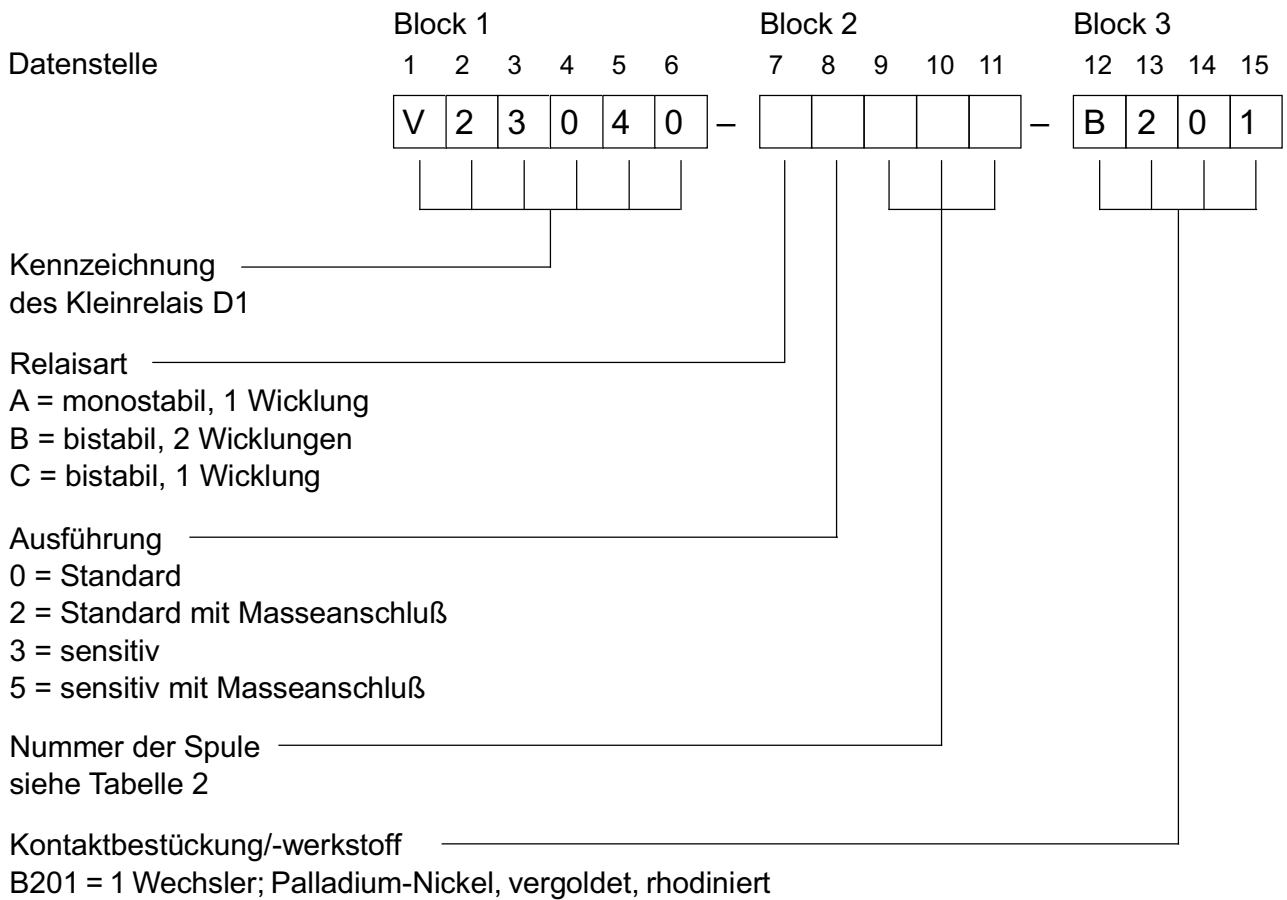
Block 1 Block 2 Block 3

Datenstelle 1 2 3 4 5 6 7 8 9 10 11 12 13 14 15

V 2 3 0 4 0 – – B 2 0 1

Kennzeichnung des Kleinrelais D1

Relaisart
A = monostabil, 1 Wicklung
B = bistabil, 2 Wicklungen
C = bistabil, 1 Wicklung

Ausführung
0 = Standard
2 = Standard mit Masseanschluß
3 = sensitiv
5 = sensitiv mit Masseanschluß

Nummer der Spule
siehe Tabelle 2

Kontaktbestückung/-werkstoff
B201 = 1 Wechsler; Palladium-Nickel, vergoldet, rhodiniert